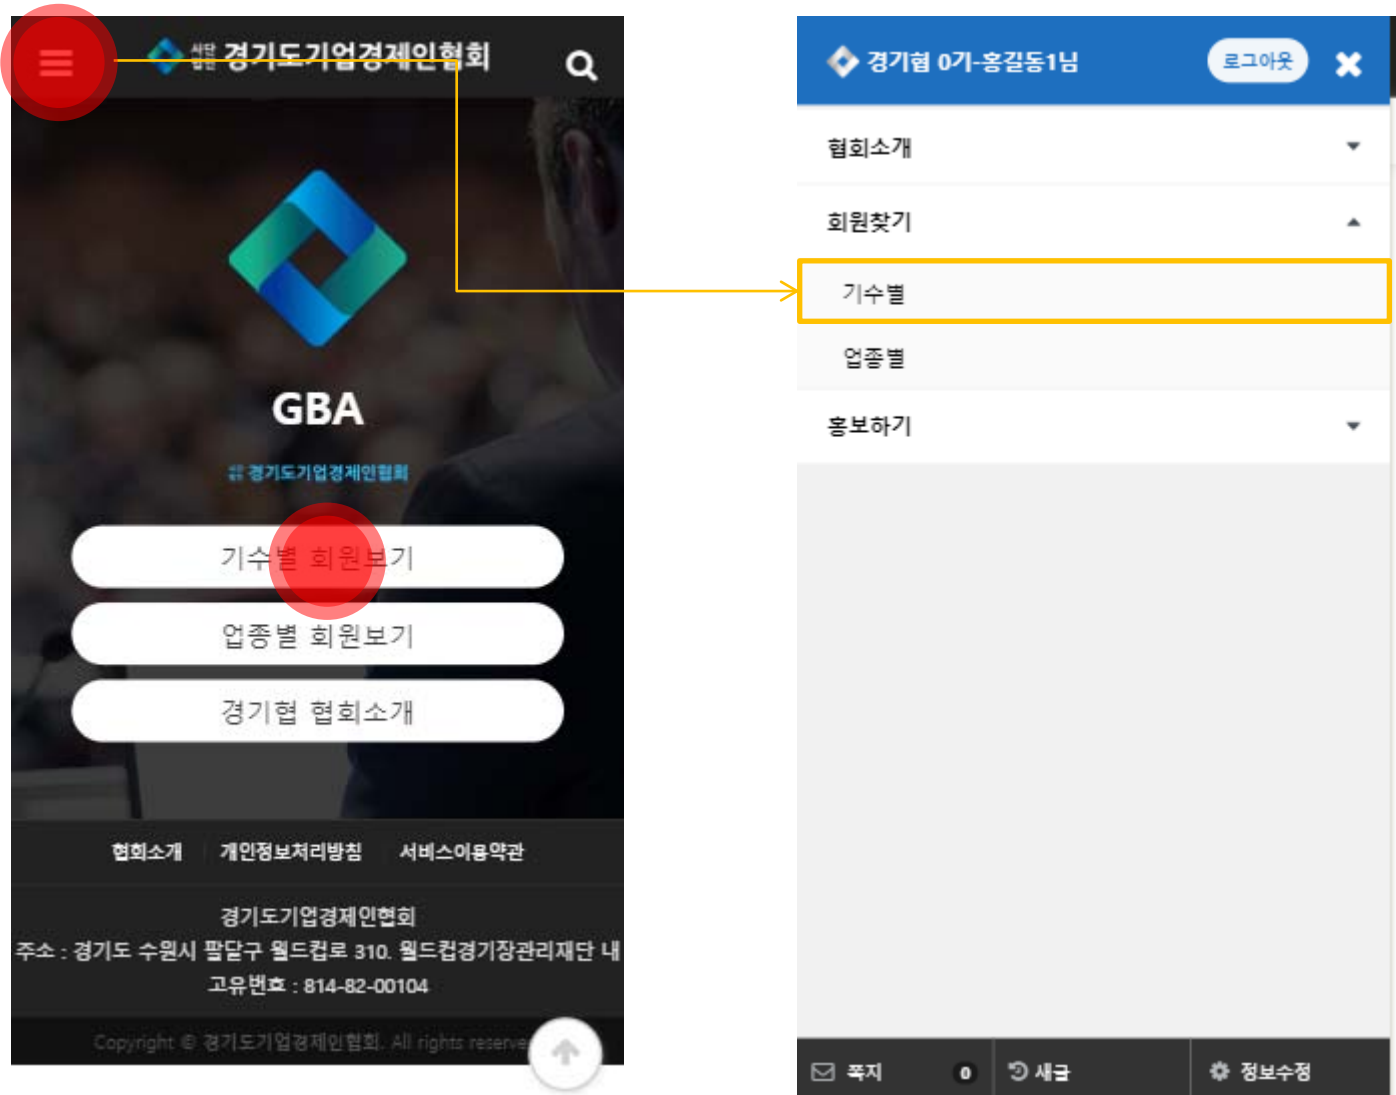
사단법인 경기도기업경제인협회

GBA

경기도기업경제인협회

기수별 회원보기

업종별 회원보기

경기협 협회소개

협회소개 개인정보처리방침 서비스이용약관

경기도기업경제인협회
주소 : 경기도 수원시 팔달구 월드컵로 310. 월드컵경기장관리재단 내
고유번호 : 814-82-00104

Copyright © 경기도기업경제인협회. All rights reserve

경기협 0기-홍길동1님 로그아웃

협회소개

회원찾기

기수별

업종별

홍보하기

쪽지 0 새글 정보수정